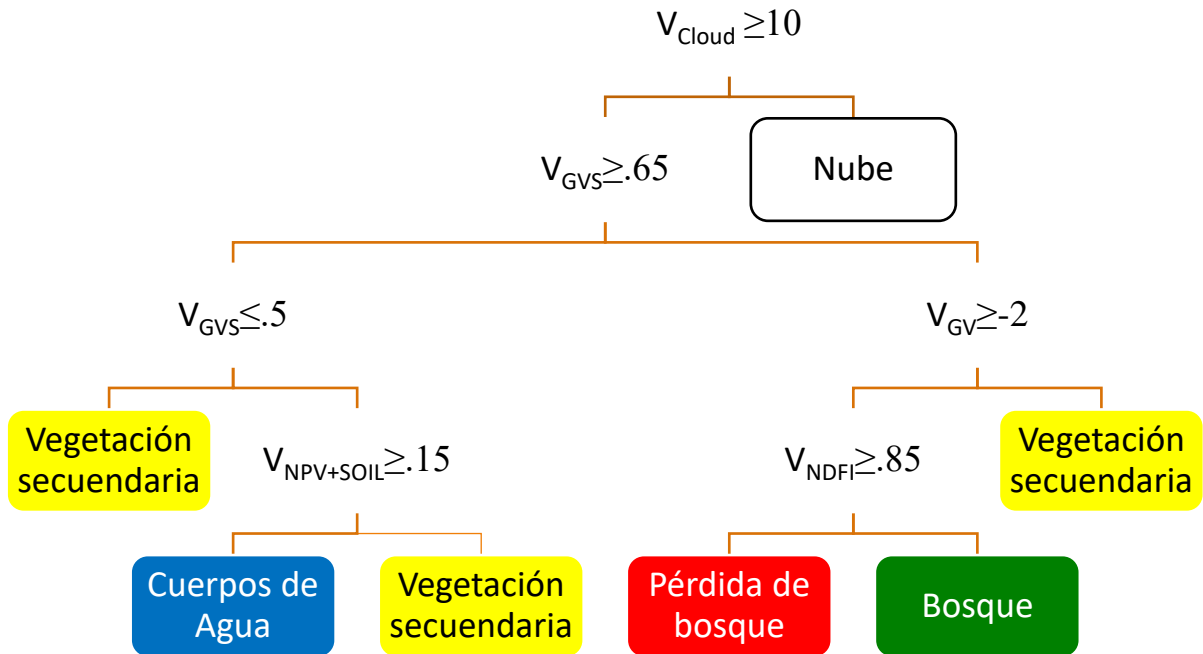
$V_{Cloud} \geq 10$

$V_{GVS} \geq .65$

Nube

$V_{GVS} \leq .5$

$V_{GV} \geq -2$

Vegetación secuendaria

$V_{NPV+SOIL} \geq .15$

$V_{NDFI} \geq .85$

Vegetación secuendaria

Cuerpos de Agua

Vegetación secuendaria

Pérdida de bosque

Bosque